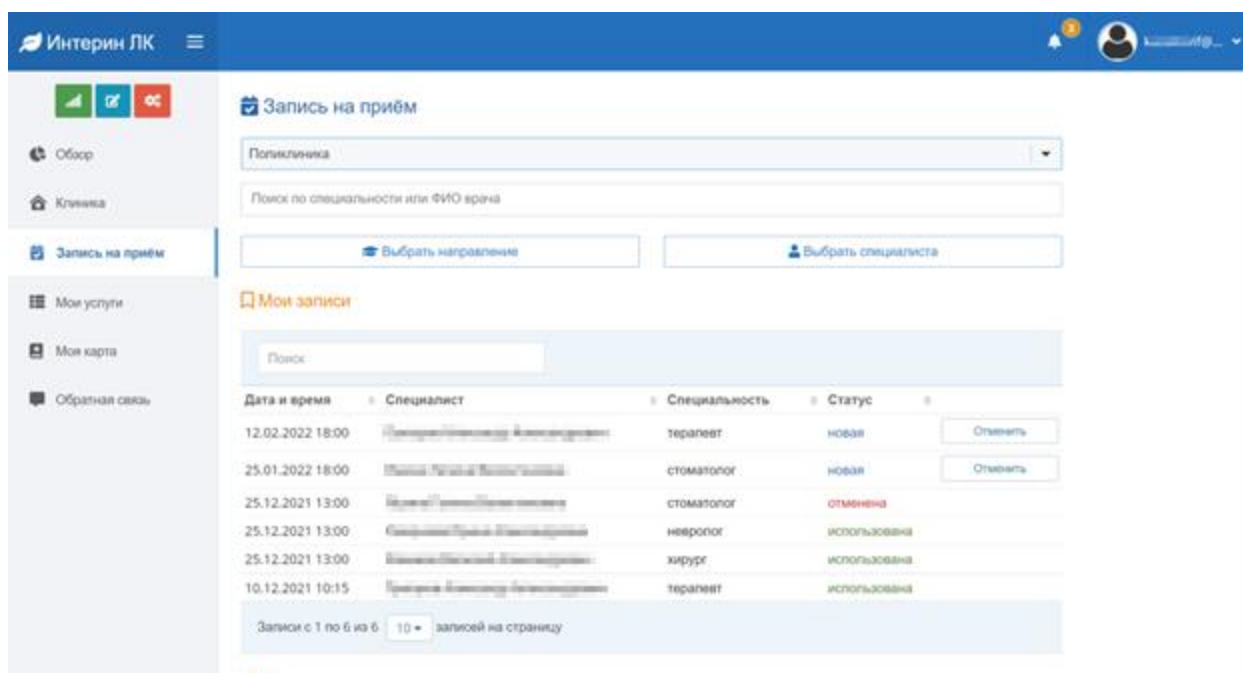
Интерин ЛК

3

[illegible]

Обзор

Клиника

Запись на приём

Мои услуги

Моя карта

Обратная связь

Запись на приём

Поликлиника

Поиск по специальности или ФИО врача

Выбрать направление

Выбрать специалиста

Мои записи

Поиск

| Дата и время | Специалист | Специальность | Статус | |
|---|---|---|---|---|
| 12.02.2022 18:00 | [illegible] | терапевт | новая | Отменить |
| 25.01.2022 18:00 | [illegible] | стоматолог | новая | Отменить |
| 25.12.2021 13:00 | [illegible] | стоматолог | отменена | |
| 25.12.2021 13:00 | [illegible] | невролог | использована | |
| 25.12.2021 13:00 | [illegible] | хирург | использована | |
| 10.12.2021 10:15 | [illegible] | терапевт | использована | |

Записи с 1 по 6 из 6 10 записей на страницу